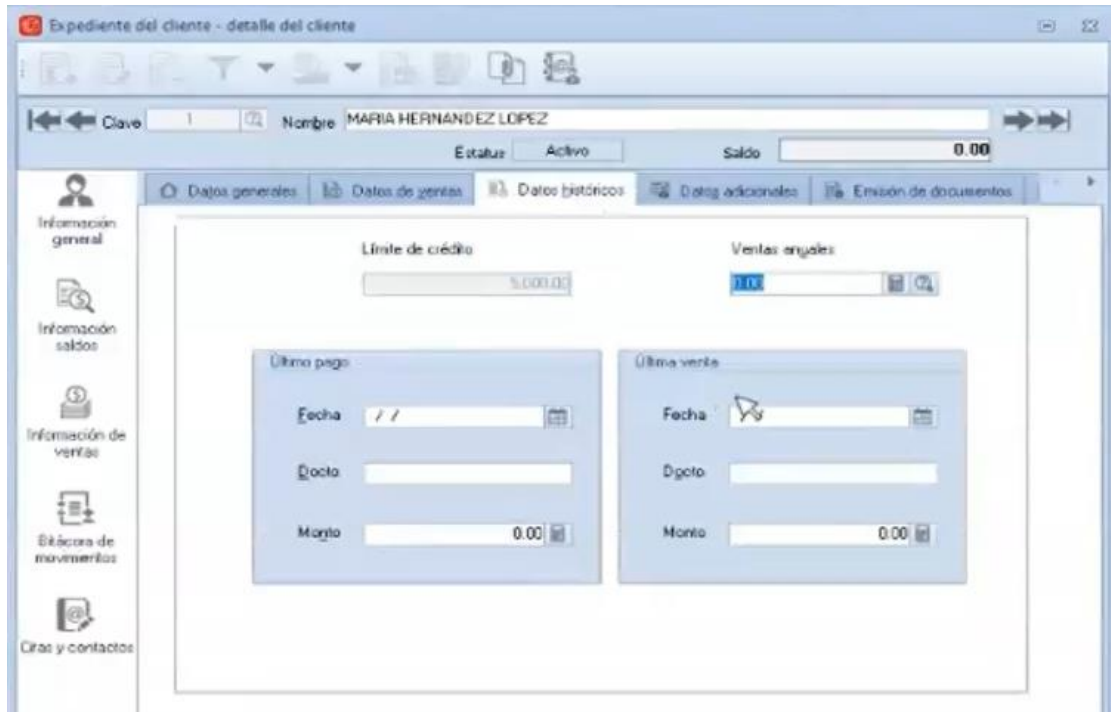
Expediente del cliente - detalle del cliente

Clave 1 Nombre MARIA HERNANDEZ LOPEZ

Estatus Activo Saldo 0.00

Información general

Información saldos

Información de ventas

Bitácora de movimientos

Citas y contactos

Datos generales | Datos de ventas | Datos históricos | Datos adicionales | Emisión de documentos

Límite de crédito
5,000.00

Ventas anuales
0.00

Último pago
Fecha / /
Docto
Monto 0.00

Última venta
Fecha
Docto
Monto 0.00